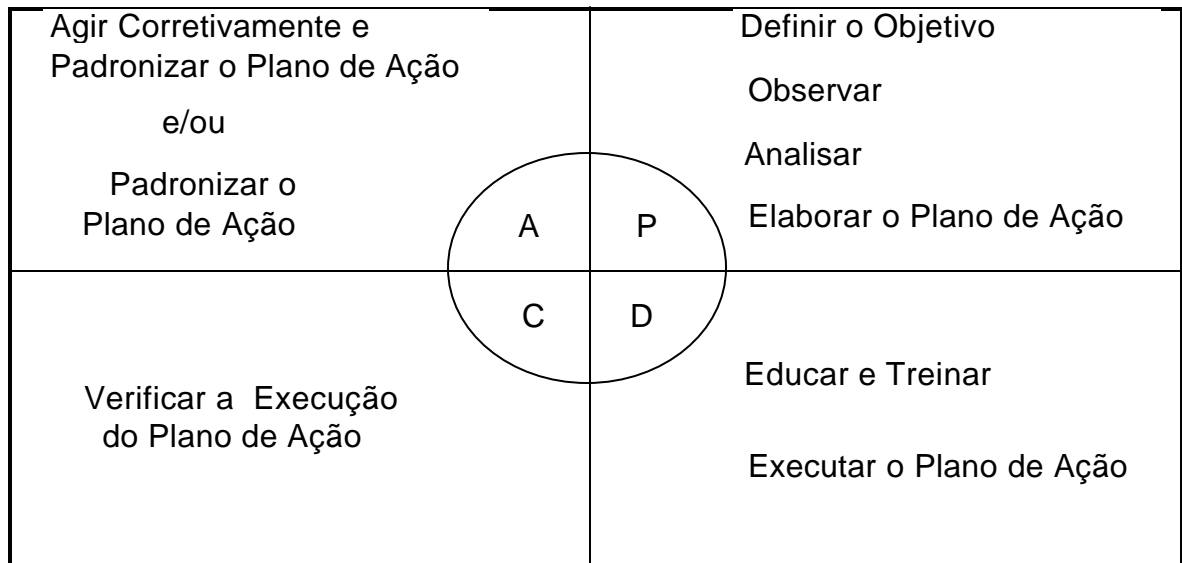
Agir Corretivamente e Padronizar o Plano de Ação

e/ou

Padronizar o Plano de Ação

Definir o Objetivo

Observar

Analisar

Elaborar o Plano de Ação

A

P

C

D

Verificar a Execução do Plano de Ação

Educar e Treinar

Executar o Plano de Ação